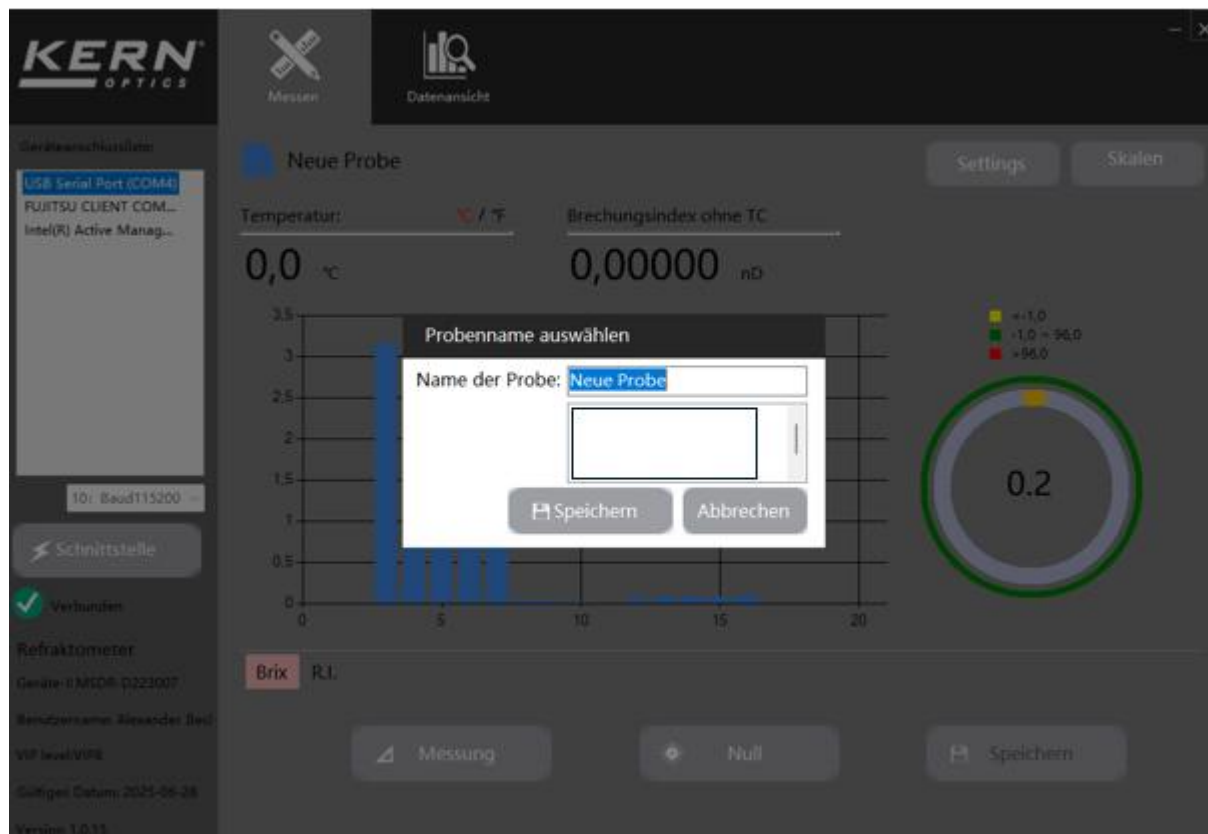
KERN OPTICS

Messen

Datenansicht

Geräteanschlussliste:

USB Serial Port (COM4)
FUJITSU CLIENT COM...
Intel(R) Active Manag...

10: Baud115200

Schnittstelle

Verbunden

Refraktometer

Geräte-ID:MSDR-D223007

Benutzername: Alexander Beil

VIP level:VIP8

Gültiges Datum: 2025-06-28

Version: 1.0.11

Neue Probe

Settings

Skalen

Temperatur:

°C / °F

0,0 °C

Brechungsindex ohne TC

0,00000 nD

3.5
3
2.5
2
1.5
1
0.5
0
0
5
10
15
20

<-1,0
-1,0 ~ 96,0
>96,0

0.2

Probenname auswählen

Name der Probe: Neue Probe

Speichern

Abbrechen

Brix

R.I.

Messung

Null

Speichern